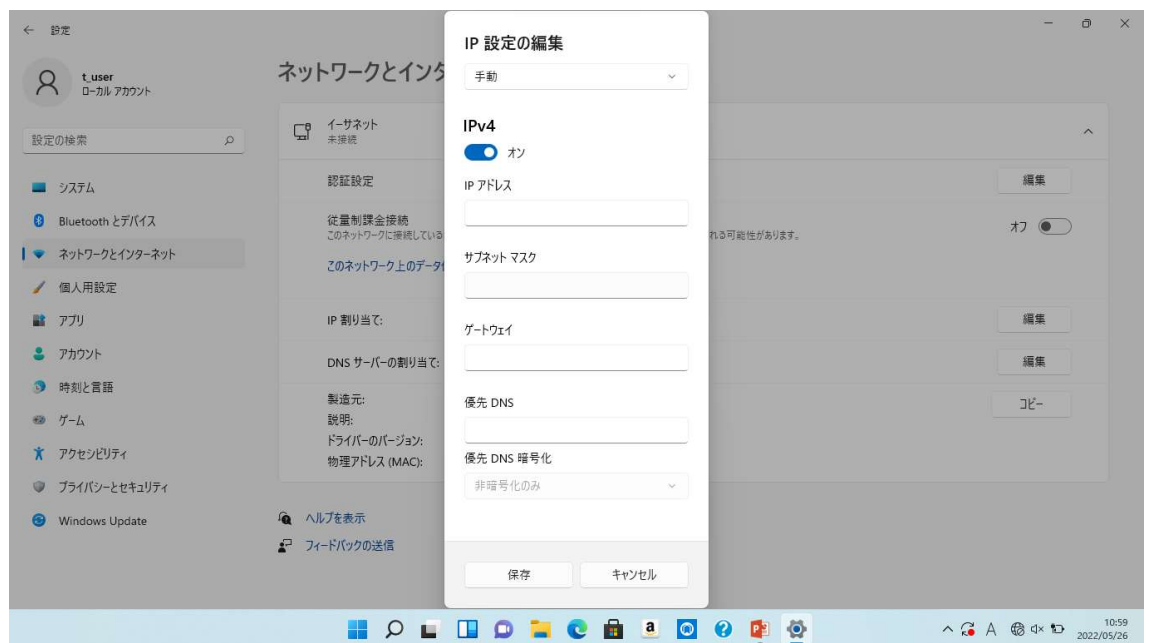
← 設定

t_user
ローカル アカウント

設定の検索

システム
Bluetooth とデバイス
ネットワークとインターネット
個人用設定
アプリ
アカウント
時刻と言語
ゲーム
アクセシビリティ
プライバシーとセキュリティ
Windows Update

ネットワークとインタ

イーサネット
未接続

認証設定

従量制課金接続
このネットワークに接続している

れる可能性があります。

オフ

このネットワーク上のデータ

IP 割り当て:

DNS サーバーの割り当て:

製造元:
説明:
ドライバーのバージョン:
物理アドレス (MAC):

編集
編集
編集
コピー

ヘルプを表示
フィードバックの送信

IP 設定の編集

手動

IPv4

オン

IP アドレス

サブネット マスク

ゲートウェイ

優先 DNS

優先 DNS 暗号化

非暗号化のみ

保存
キャンセル

10:59
2022/05/26